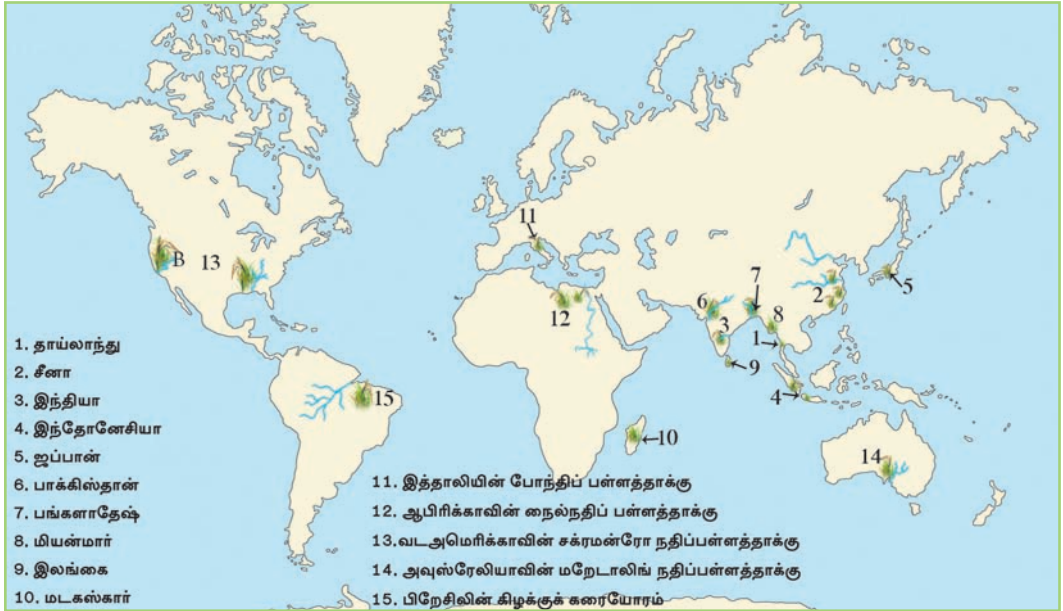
11

B

13

7

5

2

6

12

8

3

1

9

4

15

10

14

1. தாய்லாந்து
2. சீனா
3. இந்தியா
4. இந்தோனேசியா
5. ஜப்பான்
6. பாக்கிஸ்தான்
7. பங்களாதேஷ்
8. மியன்மார்
9. இலங்கை
10. மடகஸ்கார்

11. இத்தாலியின் போந்திப் பள்ளத்தாக்கு
12. ஆபிரிக்காவின் நைல்நதிப் பள்ளத்தாக்கு
13.வடஅமெரிக்காவின் சக்ரமன்ரோ நதிப்பள்ளத்தாக்கு
14. அவுஸ்ரேலியாவின் மறேடாலிங் நதிப்பள்ளத்தாக்கு
15. பிறேசிலின் கிழக்குக் கரையோரம்